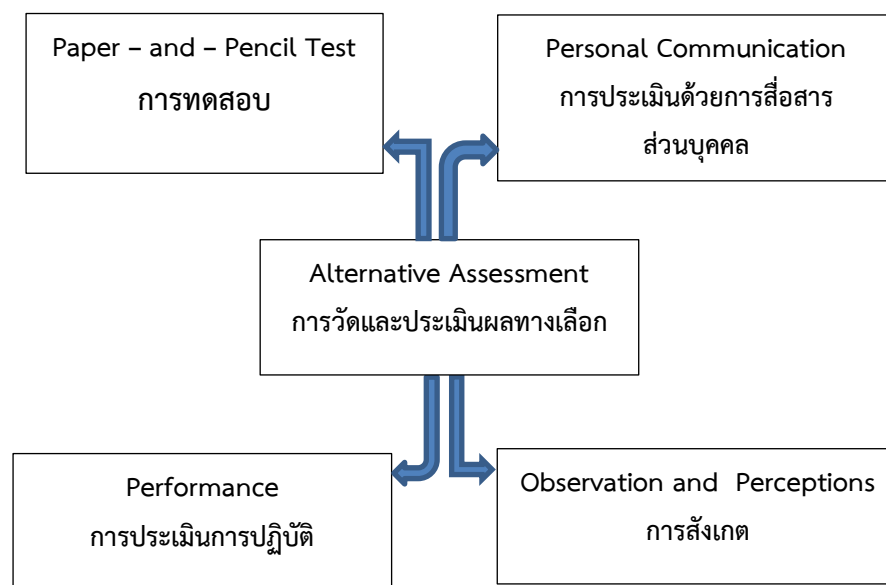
Paper – and – Pencil Test
การทดสอบ

Personal Communication
การประเมินด้วยการสื่อสารส่วนบุคคล

Alternative Assessment
การวัดและประเมินผลทางเลือก

Performance
การประเมินการปฏิบัติ

Observation and Perceptions
การสังเกต